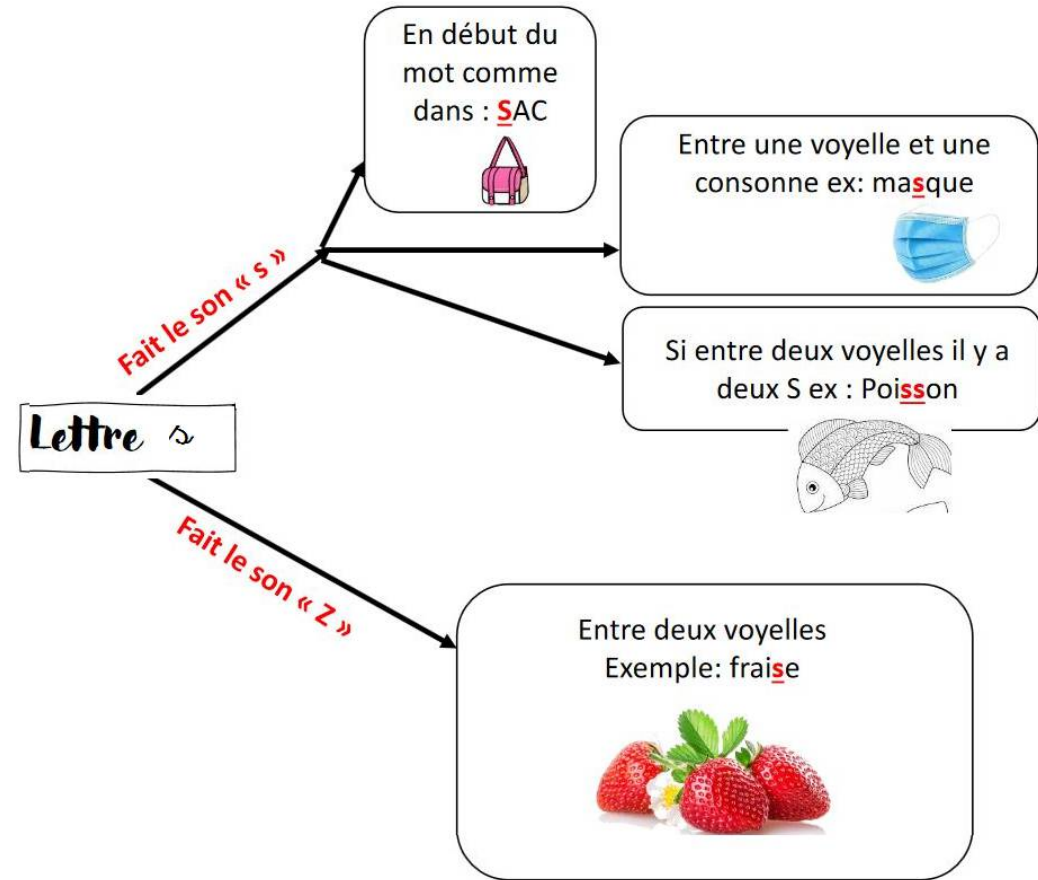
Lettre s

Fait le son « s »

En début du mot comme dans : SAC

Entre une voyelle et une consonne ex: masque

Si entre deux voyelles il y a deux S ex : Poisson

Fait le son « Z »

Entre deux voyelles
Exemple: fraise